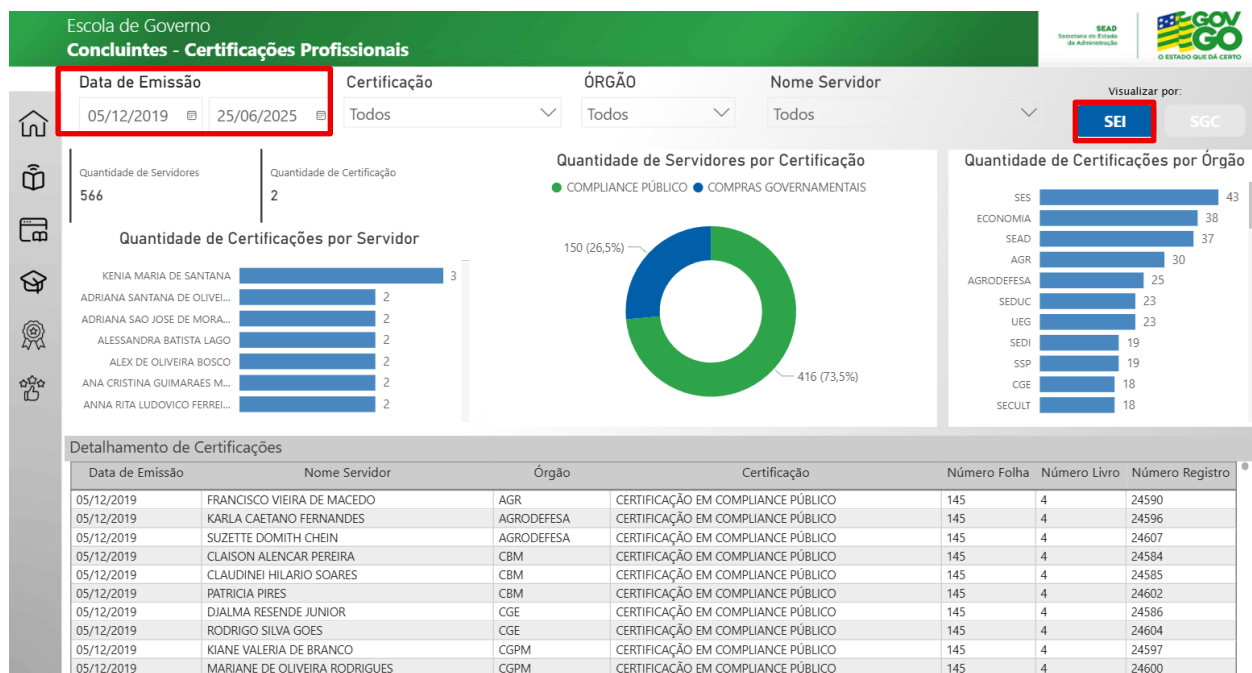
Escola de Governo
Concluintes - Certificações Profissionais

SEAD
Secretaria de Estado da Administração

GOV GO
O ESTADO QUE DÁ CERTO

Data de Emissão
05/12/2019 25/06/2025

Certificação
Todos

ÓRGÃO
Todos

Nome Servidor
Todos

Visualizar por:
SEI SGC

Quantidade de Servidores
566

Quantidade de Certificação
2

Quantidade de Certificações por Servidor

| Servidor | Quantidade |
|---|---|
| KENIA MARIA DE SANTANA | 3 |
| ADRIANA SANTANA DE OLIVEI... | 2 |
| ADRIANA SAO JOSE DE MORA... | 2 |
| ALESSANDRA BATISTA LAGO | 2 |
| ALEX DE OLIVEIRA BOSCO | 2 |
| ANA CRISTINA GUIMARAES M... | 2 |
| ANNA RITA LUDOVICO FERREI... | 2 |

Quantidade de Servidores por Certificação
COMPLIANCE PÚBLICO COMPRAS GOVERNAMENTAIS
150 (26,5%)
416 (73,5%)

Quantidade de Certificações por Órgão

| Órgão | Quantidade |
|---|---|
| SES | 43 |
| ECONOMIA | 38 |
| SEAD | 37 |
| AGR | 30 |
| AGRODEFESA | 25 |
| SEDUC | 23 |
| UEG | 23 |
| SEDI | 19 |
| SSP | 19 |
| CGE | 18 |
| SECULT | 18 |

Detalhamento de Certificações

| Data de Emissão | Nome Servidor | Órgão | Certificação | Número Folha | Número Livro | Número Registro |
|---|---|---|---|---|---|---|
| 05/12/2019 | FRANCISCO VIEIRA DE MACEDO | AGR | CERTIFICAÇÃO EM COMPLIANCE PÚBLICO | 145 | 4 | 24590 |
| 05/12/2019 | KARLA CAETANO FERNANDES | AGRODEFESA | CERTIFICAÇÃO EM COMPLIANCE PÚBLICO | 145 | 4 | 24596 |
| 05/12/2019 | SUZETTE DOMITH CHEIN | AGRODEFESA | CERTIFICAÇÃO EM COMPLIANCE PÚBLICO | 145 | 4 | 24607 |
| 05/12/2019 | CLAISON ALENCAR PEREIRA | CBM | CERTIFICAÇÃO EM COMPLIANCE PÚBLICO | 145 | 4 | 24584 |
| 05/12/2019 | CLAUDINEI HILARIO SOARES | CBM | CERTIFICAÇÃO EM COMPLIANCE PÚBLICO | 145 | 4 | 24585 |
| 05/12/2019 | PATRICIA PIRES | CBM | CERTIFICAÇÃO EM COMPLIANCE PÚBLICO | 145 | 4 | 24602 |
| 05/12/2019 | DJALMA RESENDE JUNIOR | CGE | CERTIFICAÇÃO EM COMPLIANCE PÚBLICO | 145 | 4 | 24586 |
| 05/12/2019 | RODRIGO SILVA GOES | CGE | CERTIFICAÇÃO EM COMPLIANCE PÚBLICO | 145 | 4 | 24604 |
| 05/12/2019 | KIANE VALERIA DE BRANCO | CGPM | CERTIFICAÇÃO EM COMPLIANCE PÚBLICO | 145 | 4 | 24597 |
| 05/12/2019 | MARIANE DE OLIVEIRA RODRIGUES | CGPM | CERTIFICAÇÃO EM COMPLIANCE PÚBLICO | 145 | 4 | 24600 |